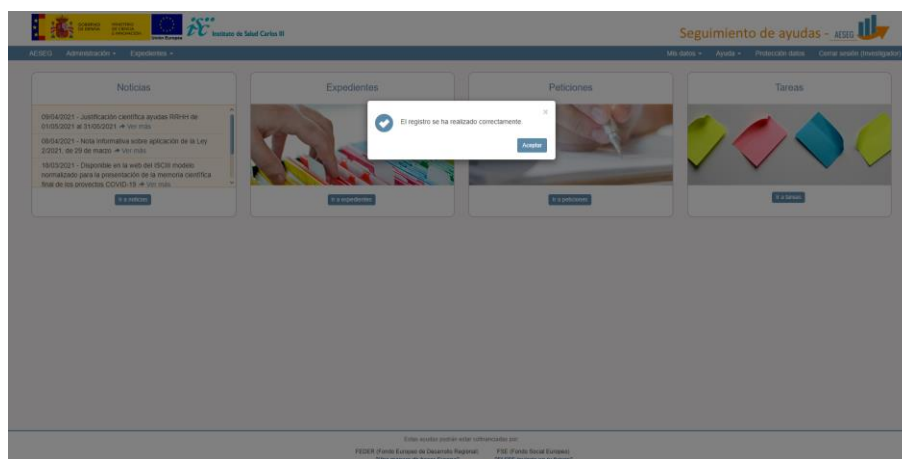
GOBIERNO DE ESPAÑA MINISTERIO DE CIENCIA E INNOVACIÓN Unión Europea Instituto de Salud Carlos III

Seguimiento de ayudas - AESEG

AESEG Administración ▾ Expedientes ▾

Mis datos ▾ Ayuda ▾ Protección datos Cerrar sesión (Investigador)

Noticias

09/04/2021 - Justificación científica ayudas RRHH de 01/05/2021 al 31/05/2021 ➔ Ver más

08/04/2021 - Nota informativa sobre aplicación de la Ley 2/2021, de 29 de marzo ➔ Ver más

16/03/2021 - Disponible en la web del ISCIII modelo normalizado para la presentación de la memoria científica final de los proyectos COVID-19 ➔ Ver más

Ir a noticias

Expedientes

Ir a expedientes

Peticiones

Ir a peticiones

Tareas

Ir a tareas

El registro se ha realizado correctamente.

×

Aceptar

Estas ayudas podrán estar cofinanciadas por:

FEDER (Fondo Europeo de Desarrollo Regional) FSE (Fondo Social Europeo)

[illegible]